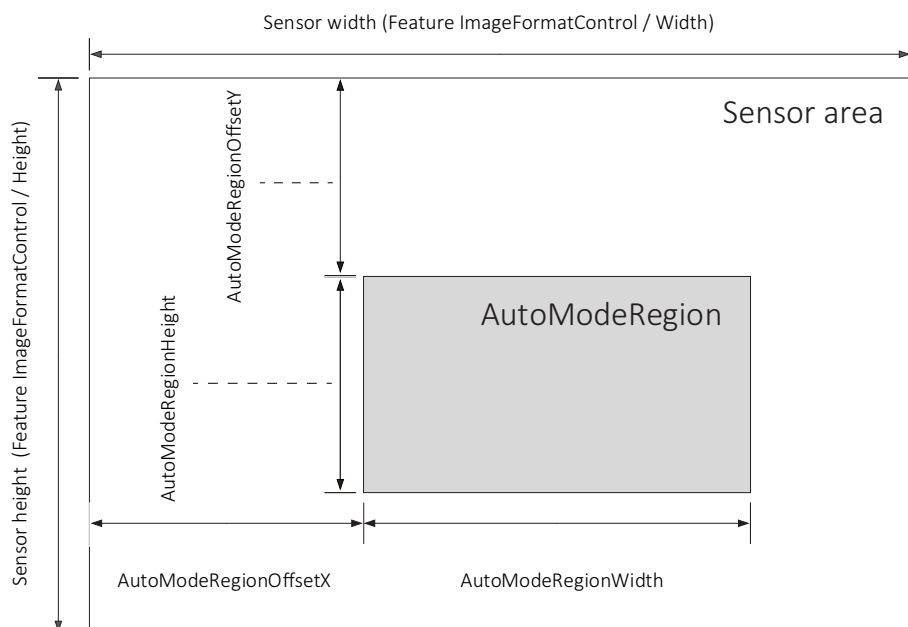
Sensor width (Feature ImageFormatControl / Width)

Sensor area

Sensor height (Feature ImageFormatControl / Height)

AutoModeRegionOffsetY

AutoModeRegionHeight

AutoModeRegion

AutoModeRegionOffsetX

AutoModeRegionWidth